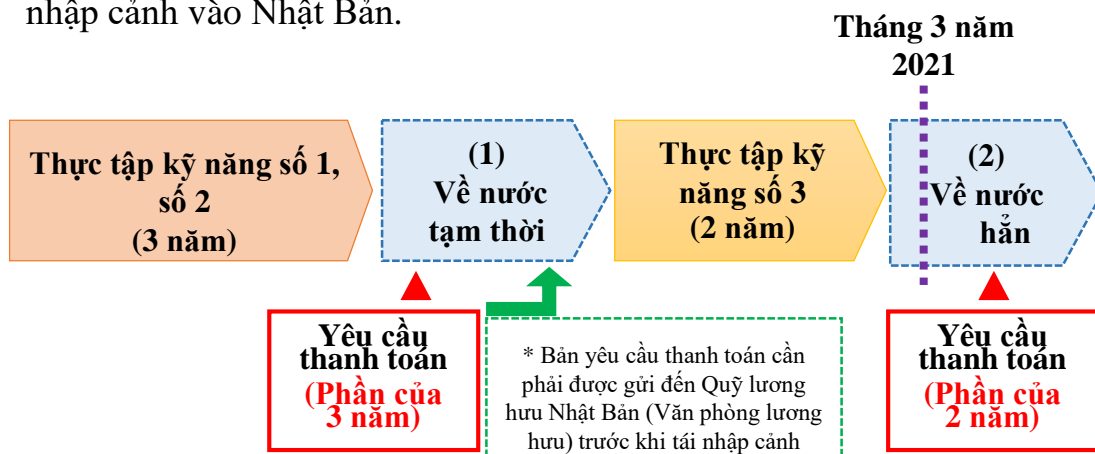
nhập cảnh vào Nhật Bản.

Tháng 3 năm 2021

Thực tập kỹ năng số 1, số 2 (3 năm)

(1) Về nước tạm thời

Thực tập kỹ năng số 3 (2 năm)

(2) Về nước hẳn

Yêu cầu thanh toán (Phần của 3 năm)

* Bản yêu cầu thanh toán cần phải được gửi đến Quỹ lương hưu Nhật Bản (Văn phòng lương hưu) trước khi tái nhập cảnh

Yêu cầu thanh toán (Phần của 2 năm)